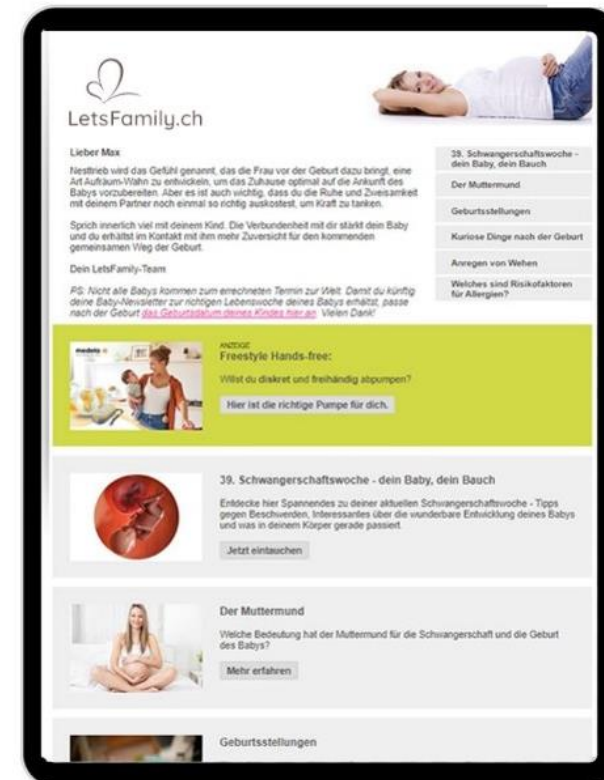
LetsFamily.ch

Lieber Max

Nesttrieb wird das Gefühl genannt, das die Frau vor der Geburt dazu bringt, eine Art Aufräum-Wahn zu entwickeln, um das Zuhause optimal auf die Ankunft des Babys vorzubereiten. Aber es ist auch wichtig, dass du die Ruhe und Zweisamkeit mit deinem Partner noch einmal so richtig auskostest, um Kraft zu tanken.

Sprich innerlich viel mit deinem Kind. Die Verbundenheit mit dir stärkt dein Baby und du erhältst im Kontakt mit ihm mehr Zuversicht für den kommenden gemeinsamen Weg der Geburt.

Dein LetsFamily-Team

PS: Nicht alle Babys kommen zum errechneten Termin zur Welt. Damit du künftig deine Baby-Newsletter zur richtigen Lebenswoche deines Babys erhältst, passe nach der Geburt das Geburtsdatum deines Kindes hier an. Vielen Dank!

39. Schwangerschaftswoche - dein Baby, dein Bauch

Der Muttermund

Geburtsstellungen

Kuriose Dinge nach der Geburt

Anregen von Wehen

Welches sind Risikofaktoren für Allergien?

medela

ANZEIGE

Freestyle Hands-free:

Willst du diskret und freihändig abpumpen?

Hier ist die richtige Pumpe für dich.

39. Schwangerschaftswoche - dein Baby, dein Bauch

Entdecke hier Spannendes zu deiner aktuellen Schwangerschaftswoche - Tipps gegen Beschwerden, Interessantes über die wunderbare Entwicklung deines Babys und was in deinem Körper gerade passiert.

Jetzt eintauchen

Der Muttermund

Welche Bedeutung hat der Muttermund für die Schwangerschaft und die Geburt des Babys?

Mehr erfahren

Geburtsstellungen